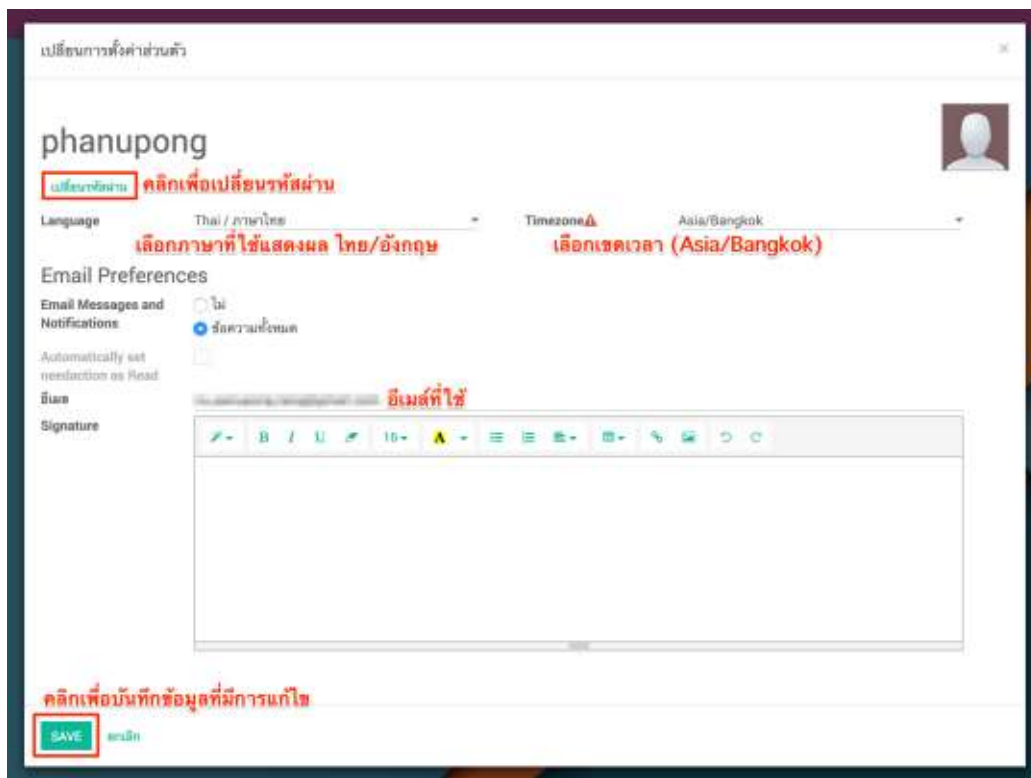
เปลี่ยนการตั้งค่าส่วนตัว

×

phanupong

เปลี่ยนรหัสผ่าน คลิกเพื่อเปลี่ยนรหัสผ่าน

Language Thai / ภาษาไทย

เลือกภาษาที่ใช้แสดงผล ไทย/อังกฤษ

Timezone Asia/Bangkok

เลือกเขตเวลา (Asia/Bangkok)

Email Preferences

Email Messages and Notifications

ไม่

ข้อความทั้งหมด

Automatically set needaction as Read

อีเมล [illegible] อีเมล์ที่ใช้

Signature

B I U 10

คลิกเพื่อบันทึกข้อมูลที่มีการแก้ไข

SAVE ยกเลิก